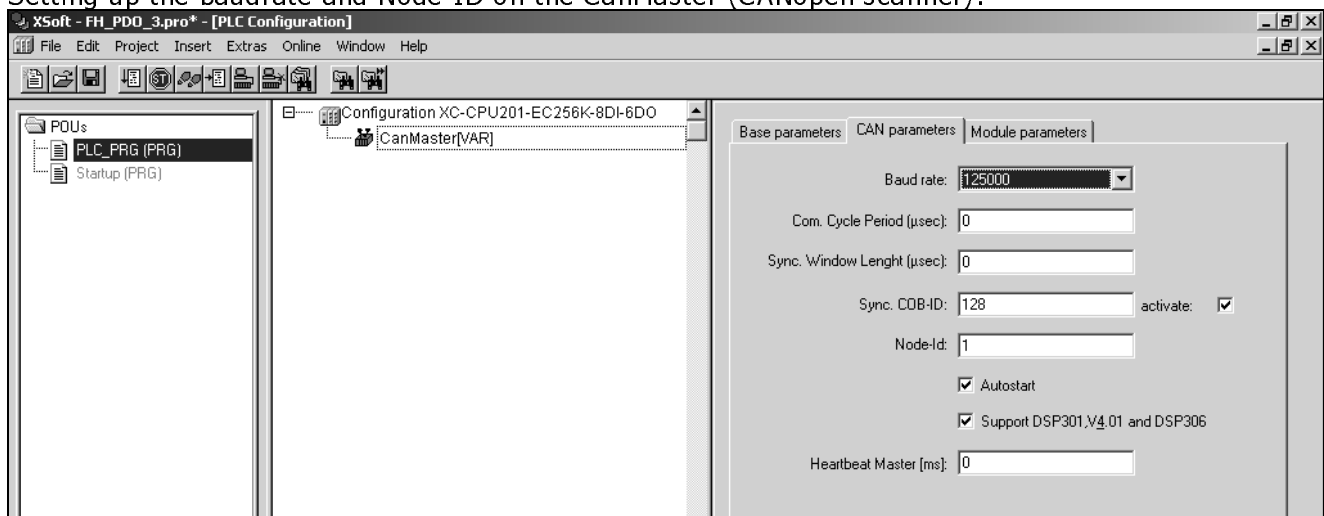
Setting up the baudrate and Node-ID on the CanMaster (CANopen scanner):

XSoft - FH_PDO_3.pro* - [PLC Configuration]

File Edit Project Insert Extras Online Window Help

POUs
PLC_PRG (PRG)
Startup (PRG)

Configuration XC-CPU201-EC256K-8DI-6DO
CanMaster[VAR]

Base parameters | CAN parameters | Module parameters

Baud rate: 125000

Com. Cycle Period (µsec): 0

Sync. Window Lenght (µsec): 0

Sync. COB-ID: 128 activate:

Node-Id: 1

Autostart

Support DSP301,V4.01 and DSP306

Heartbeat Master [ms]: 0